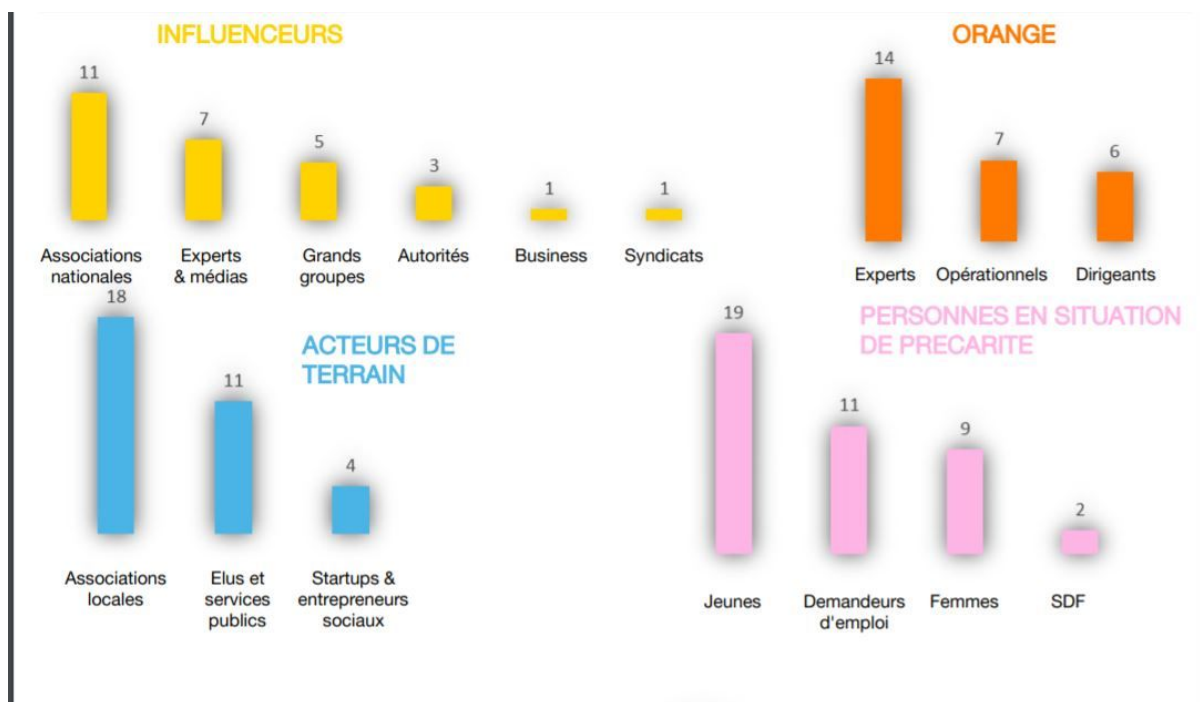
INFLUENCEURS

11 Associations nationales
7 Experts & médias
5 Grands groupes
3 Autorités
1 Business
1 Syndicats

ORANGE

14 Experts
7 Opérationnels
6 Dirigeants

ACTEURS DE TERRAIN

18 Associations locales
11 Elus et services publics
4 Startups & entrepreneurs sociaux

PERSONNES EN SITUATION DE PRECARITE

19 Jeunes
11 Demandeurs d'emploi
9 Femmes
2 SDF